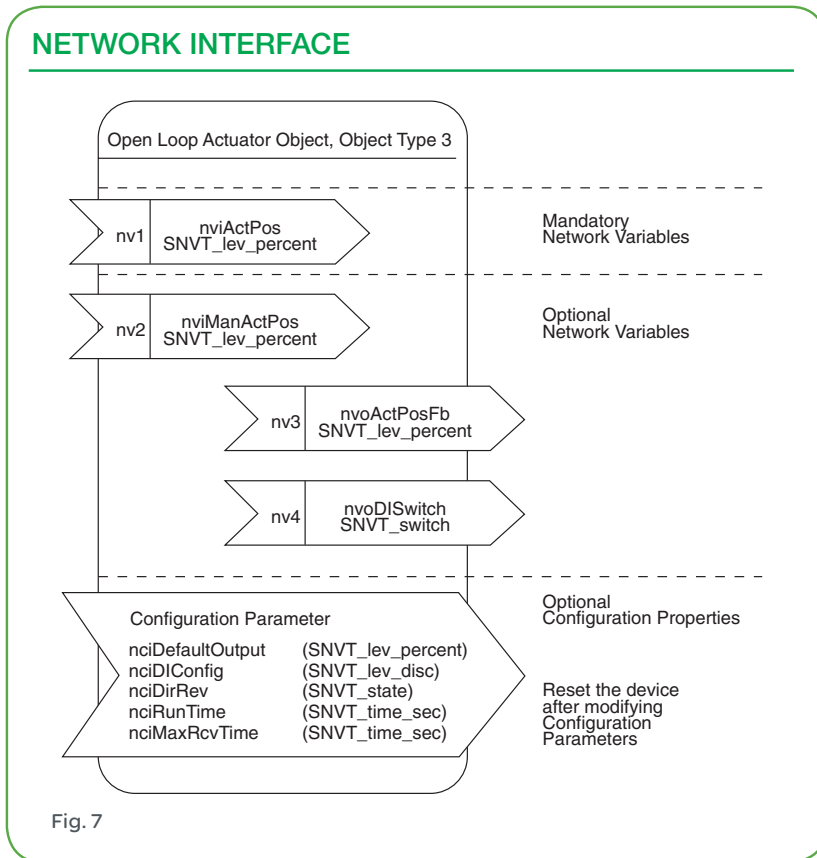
NETWORK INTERFACE

Open Loop Actuator Object, Object Type 3

nv1 nviActPos SNVT_lev_percent

Mandatory Network Variables

nv2 nviManActPos SNVT_lev_percent

Optional Network Variables

nv3 nvoActPosFb SNVT_lev_percent

nv4 nvoDISwitch SNVT_switch

Optional Configuration Properties

Configuration Parameter

| | |
|---|---|
| nciDefaultOutput | (SNVT_lev_percent) |
| nciDIConfig | (SNVT_lev_disc) |
| nciDirRev | (SNVT_state) |
| nciRunTime | (SNVT_time_sec) |
| nciMaxRcvTime | (SNVT_time_sec) |

Reset the device after modifying Configuration Parameters

Fig. 7